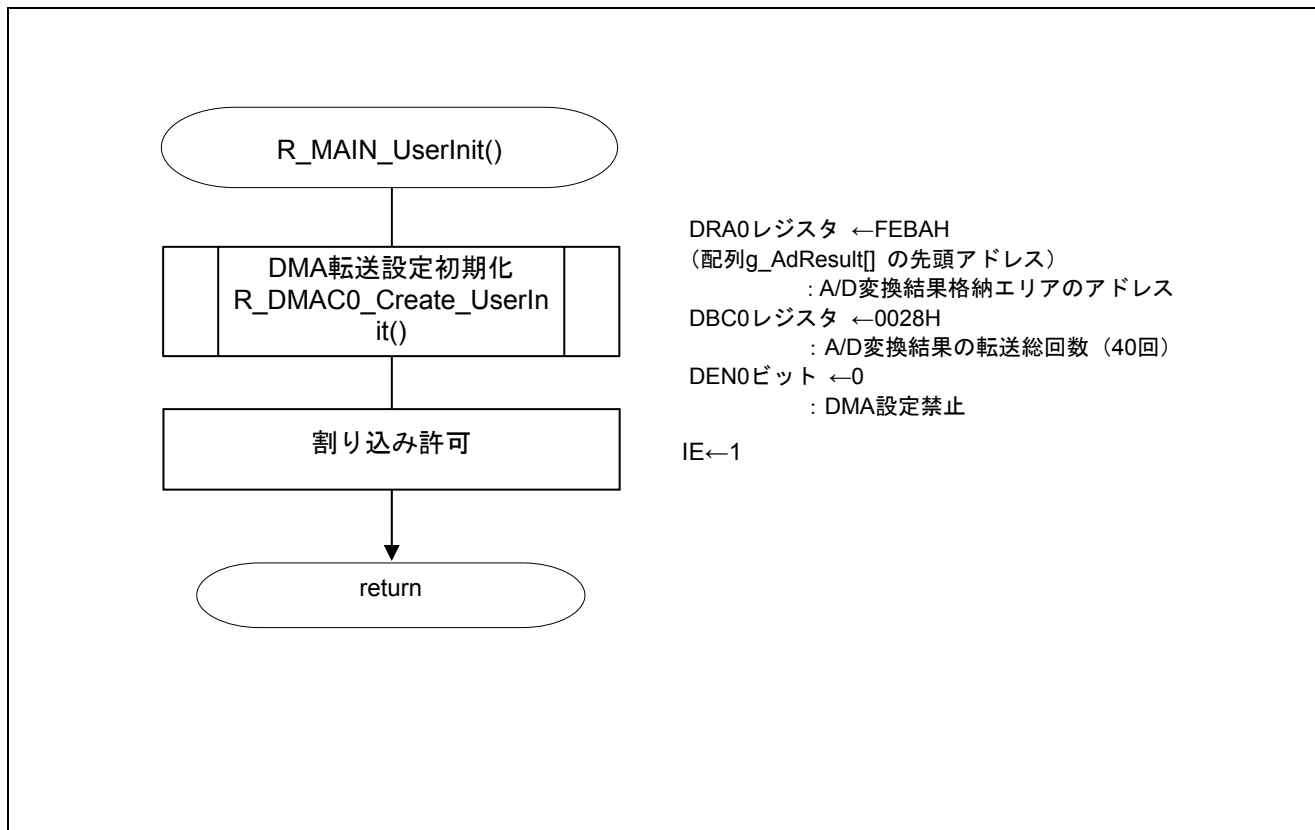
R_MAIN_UserInit()

DMA転送設定初期化
R_DMAC0_Create_UserInit()

割り込み許可

return

DRA0レジスタ ←FEBAH
（配列g_AdResult[] の先頭アドレス）
: A/D変換結果格納エリアのアドレス
DBC0レジスタ ←0028H
: A/D変換結果の転送総回数（40回）
DEN0ビット ←0
: DMA設定禁止

IE←1